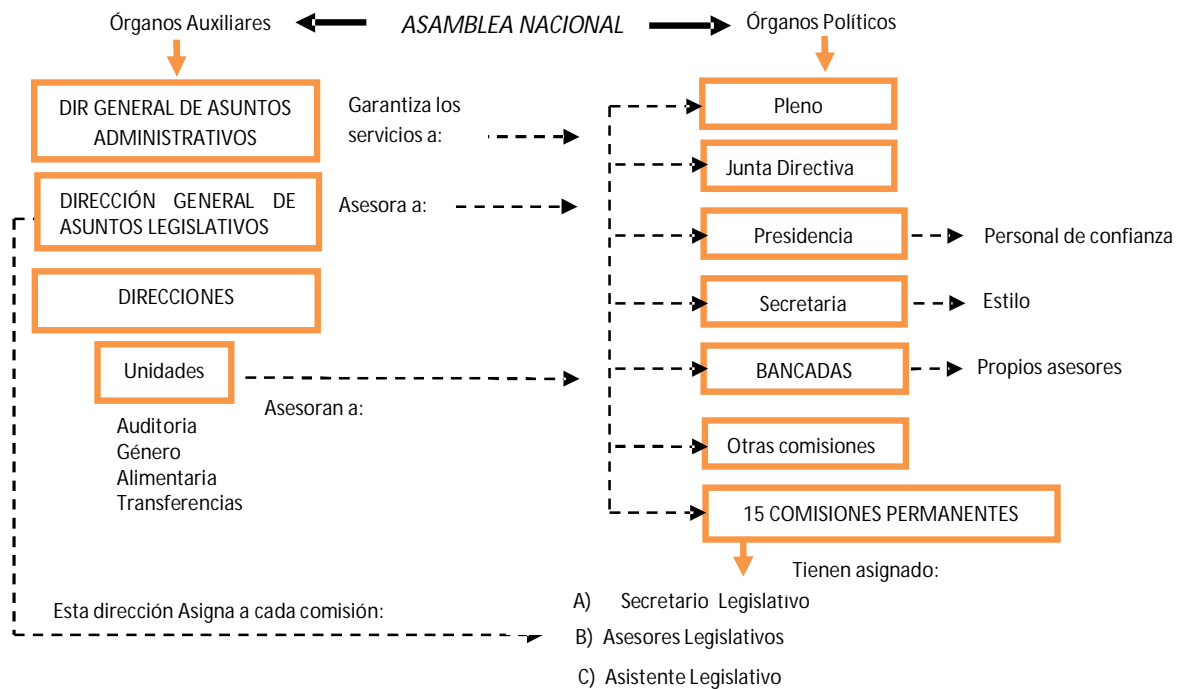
Órganos Auxiliares

ASAMBLEA NACIONAL

Órganos Políticos

DIR GENERAL DE ASUNTOS ADMINISTRATIVOS

Garantiza los servicios a:

DIRECCIÓN GENERAL DE ASUNTOS LEGISLATIVOS

Asesora a:

DIRECCIONES

Unidades

Asesoran a:

Auditoria
Género
Alimentaria
Transferencias

Pleno

Junta Directiva

Presidencia

Personal de confianza

Secretaria

Estilo

BANCADAS

Propios asesores

Otras comisiones

15 COMISIONES PERMANENTES

Tienen asignado:

Esta dirección Asigna a cada comisión:

A) Secretario Legislativo

B) Asesores Legislativos

C) Asistente Legislativo